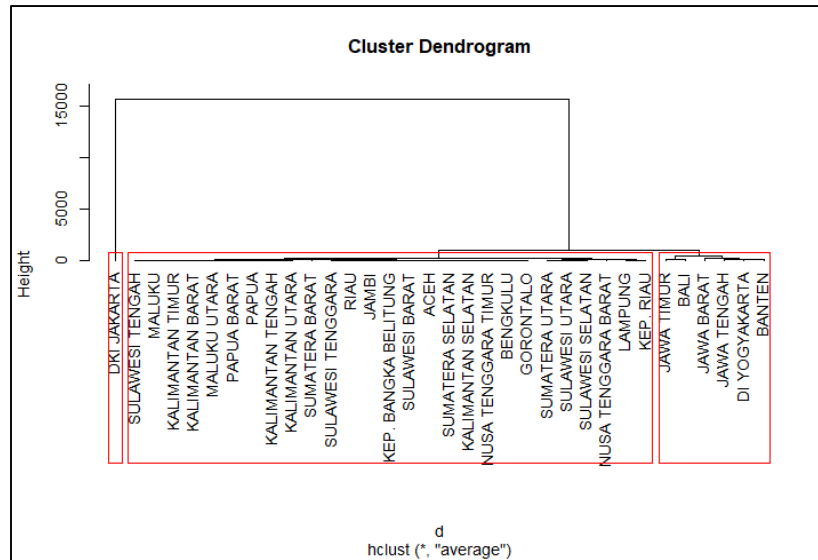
Cluster Dendrogram

Height

15000
5000
0

DKI JAKARTA
SULAWESI TENGAH
MALUKU
KALIMANTAN TIMUR
KALIMANTAN BARAT
MALUKU UTARA
PAPUA BARAT
PAPUA
KALIMANTAN TENGAH
KALIMANTAN UTARA
SUMATERA BARAT
SULAWESI TENGGARA
RIAU
JAMBI
KEP. BANGKA BELITUNG
SULAWESI BARAT
ACEH
SUMATERA SELATAN
KALIMANTAN SELATAN
NUSA TENGGARA TIMUR
BENGKULU
GORONTALO
SUMATERA UTARA
SULAWESI UTARA
SULAWESI SELATAN
NUSA TENGGARA BARAT
LAMPUNG
KEP. RIAU
JAWA TIMUR
BALI
JAWA BARAT
JAWA TENGAH
DI YOGYAKARTA
BANTEN

d
hclust (*, "average")